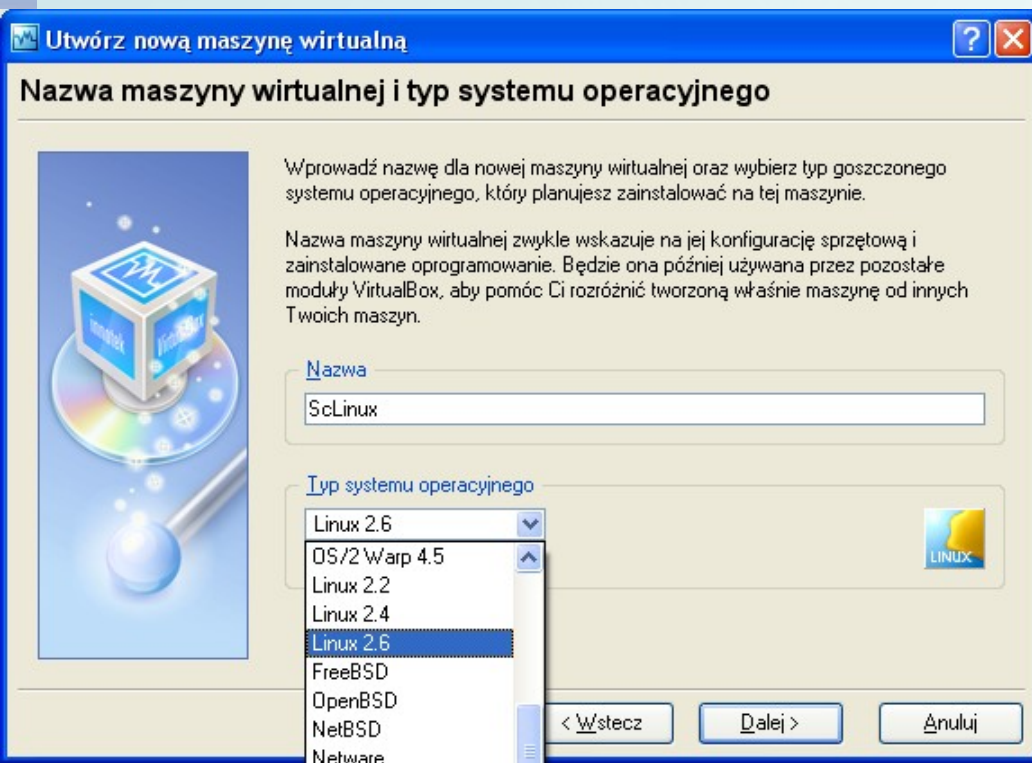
Utwórz nową maszynę wirtualną

Nazwa maszyny wirtualnej i typ systemu operacyjnego

Wprowadź nazwę dla nowej maszyny wirtualnej oraz wybierz typ goszczonego systemu operacyjnego, który planujesz zainstalować na tej maszynie.

Nazwa maszyny wirtualnej zwykle wskazuje na jej konfigurację sprzętową i zainstalowane oprogramowanie. Będzie ona później używana przez pozostałe moduły VirtualBox, aby pomóc Ci rozróżnić tworzoną właśnie maszynę od innych Twoich maszyn.

Nazwa
ScLinux

Typ systemu operacyjnego
Linux 2.6
OS/2 Warp 4.5
Linux 2.2
Linux 2.4
Linux 2.6
FreeBSD
OpenBSD
NetBSD
Netware

LINUX

< Wstecz
Dalej >
Anuluj